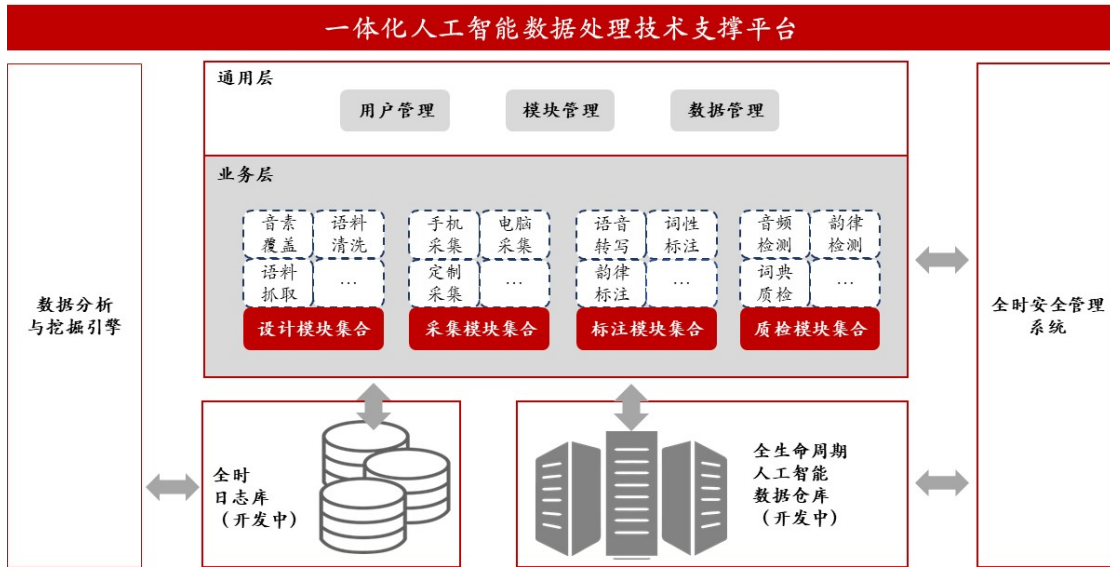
一体化人工智能数据处理技术支撑平台

数据分析与挖掘引擎

通用层

用户管理

模块管理

数据管理

业务层

音素覆盖

语料清洗

语料抓取

…

设计模块集合

手机采集

电脑采集

定制采集

…

采集模块集合

语音转写

词性标注

韵律标注

…

标注模块集合

音频检测

韵律检测

词典质检

…

质检模块集合

全时日志库（开发中）

全生命周期人工智能数据仓库（开发中）

全时安全管理系统